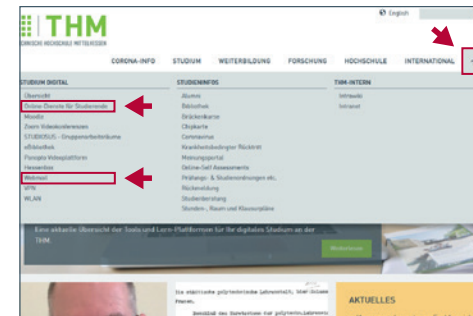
THM
TECHNISCHE HOCHSCHULE MITTELHESSEN

English

CORONA-INFO STUDIUM WEITERBILDUNG FORSCHUNG HOCHSCHULE INTERNATIONAL

STUDIUM DIGITAL
Übersicht
Online-Dienste für Studierende
Moodle
Zoom Videokonferenzen
STUDIOLUS - Gruppenarbeitsräume
eBibliothek
Panopto Videoplattform
Hessenbox
Webmail
VPN
WLAN

STUDIENINFOS
Alumni
Bibliothek
Brückenkurse
Chipkarte
Coronavirus
Krankheitsbedingter Rücktritt
Meinungsportal
Online-Self Assessments
Prüfungs- & Studienordnungen etc.
Rückmeldung
Studienberatung
Stunden-, Raum und Klausurpläne

THM-INTERN
Intrawiki
Intranet

Eine aktuelle Übersicht der Tools und Lern-Plattformen für ihr digitales Studium an der THM.

Weiterlesen

AKTUELLES

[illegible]